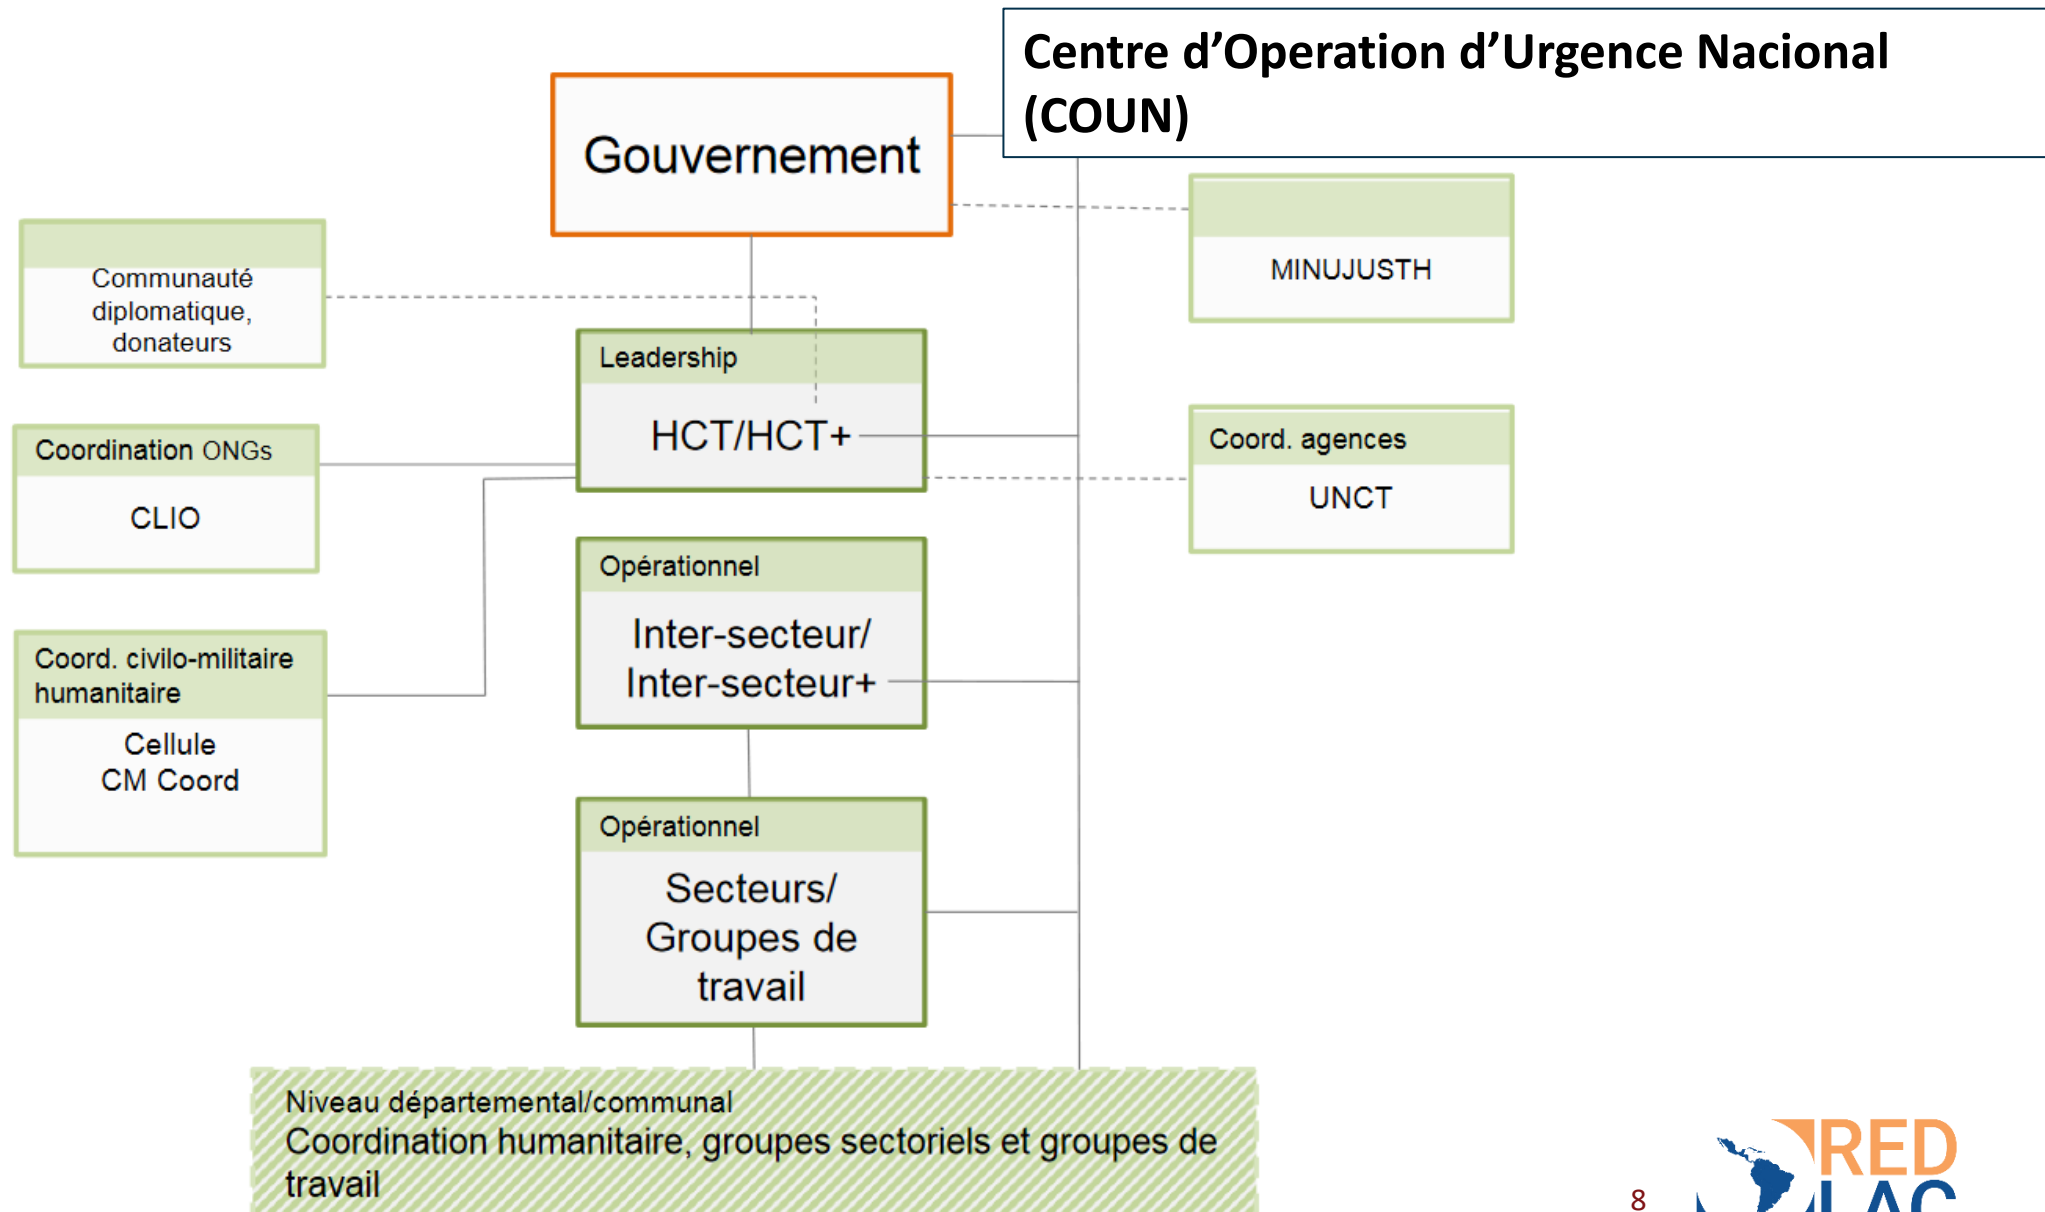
Centre d'Operation d'Urgence Nacional (COUN)

Gouvernement

Communauté diplomatique, donateurs

MINUJUSTH

Leadership

HCT/HCT+

Coordination ONGs

CLIO

Coord. agences

UNCT

Opérationnel

Inter-secteur/ Inter-secteur+

Coord. civilo-militaire humanitaire

Cellule CM Coord

Opérationnel

Secteurs/ Groupes de travail

Niveau départemental/communal
Coordination humanitaire, groupes sectoriels et groupes de travail

8

RED LAC